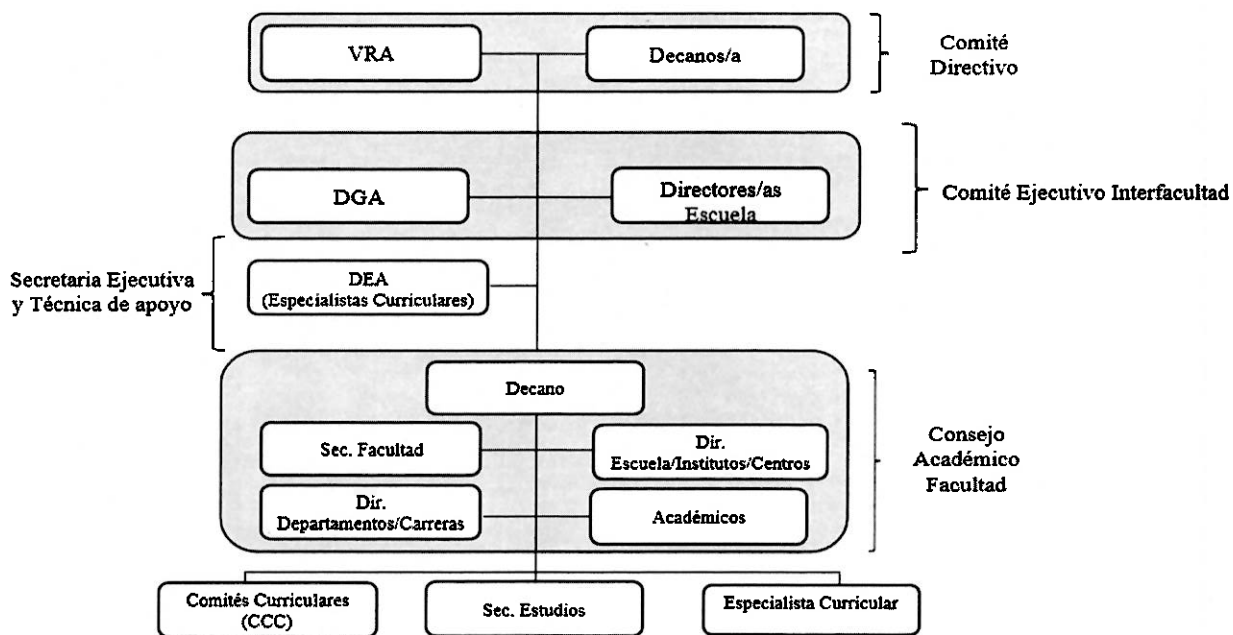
VRA

Decanos/a

Comité Directivo

DGA

Directores/as Escuela

Comité Ejecutivo Interfacultad

Secretaria Ejecutiva y Técnica de apoyo

DEA (Especialistas Curriculares)

Decano

Sec. Facultad

Dir. Escuela/Institutos/Centros

Dir. Departamentos/Carreras

Académicos

Consejo Académico Facultad

Comités Curriculares (CCC)

Sec. Estudios

Especialista Curricular